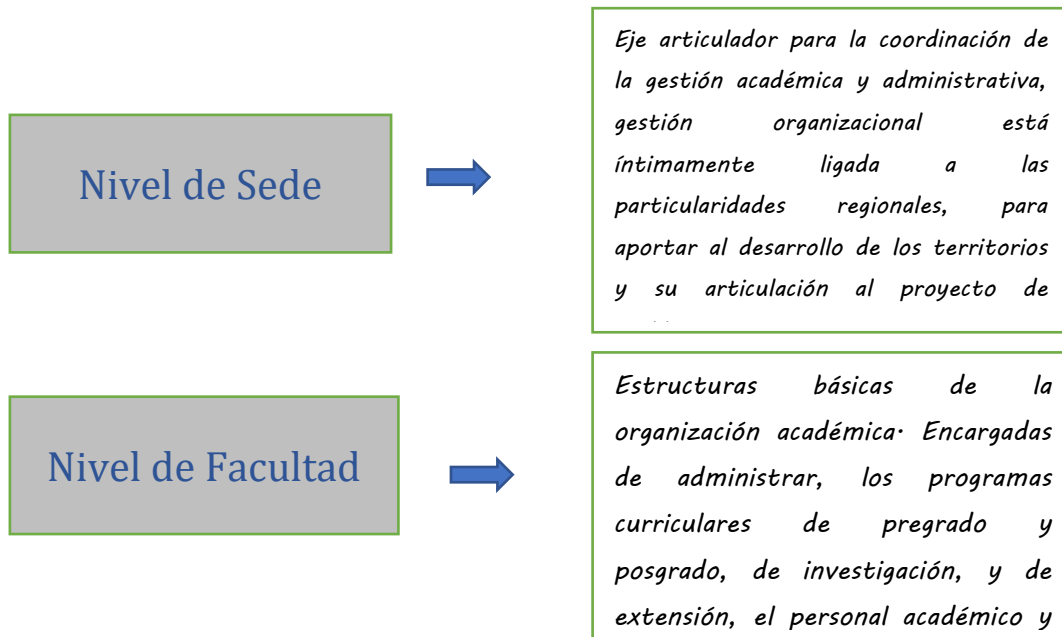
Nivel de Sede

Eje articulador para la coordinación de la gestión académica y administrativa, gestión organizacional está íntimamente ligada a las particularidades regionales, para aportar al desarrollo de los territorios y su articulación al proyecto de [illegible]

Nivel de Facultad

Estructuras básicas de la organización académica. Encargadas de administrar, los programas curriculares de pregrado y posgrado, de investigación, y de extensión, el personal académico y